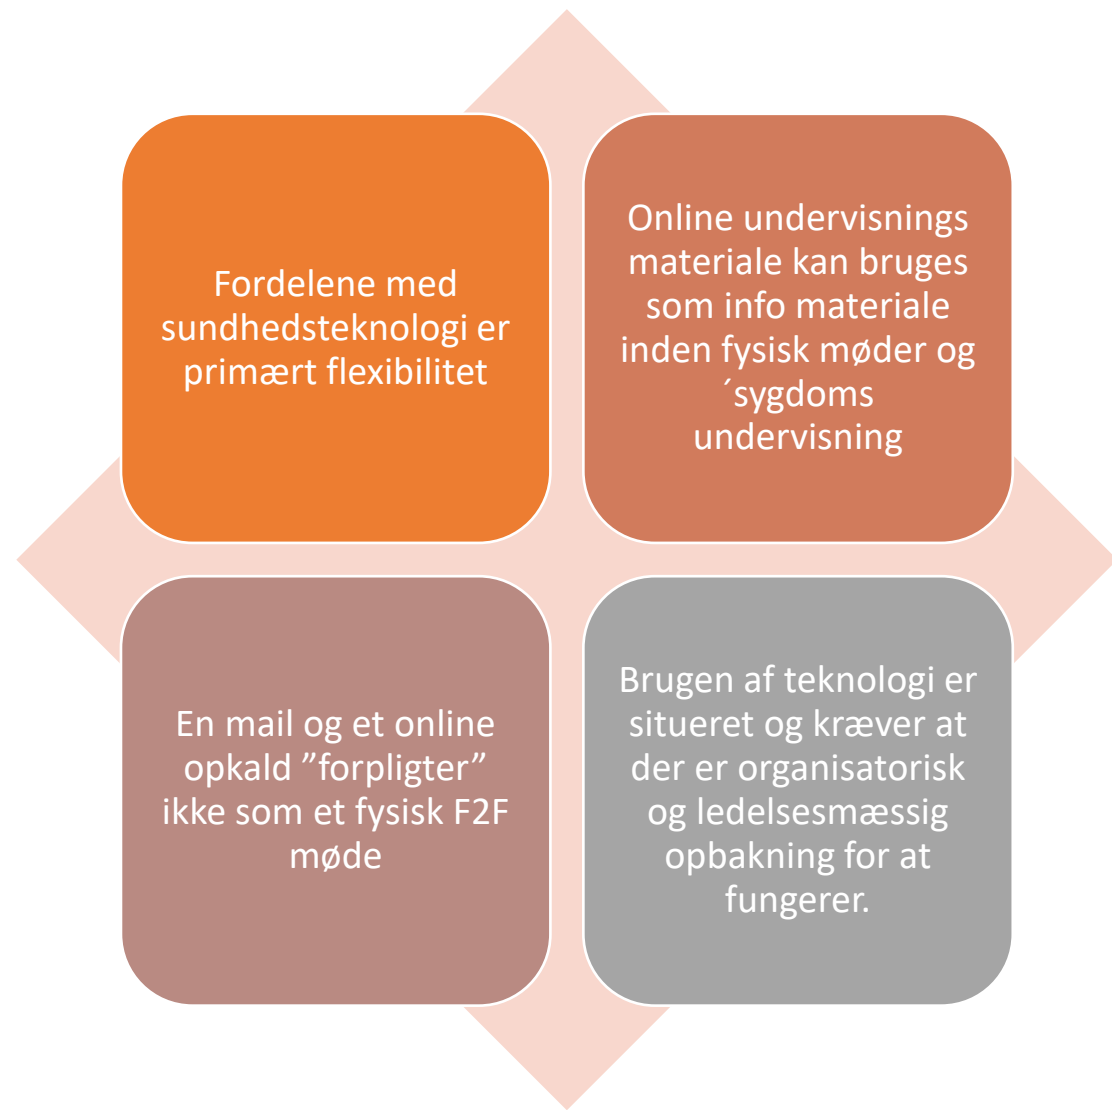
Fordelene med sundhedsteknologi er primært flexibilitet

Online undervisnings materiale kan bruges som info materiale inden fysisk møder og ´sygdoms undervisning

En mail og et online opkald ”forpligter” ikke som et fysisk F2F møde

Brugen af teknologi er situeret og kræver at der er organisatorisk og ledelsesmæssig opbakning for at fungerer.